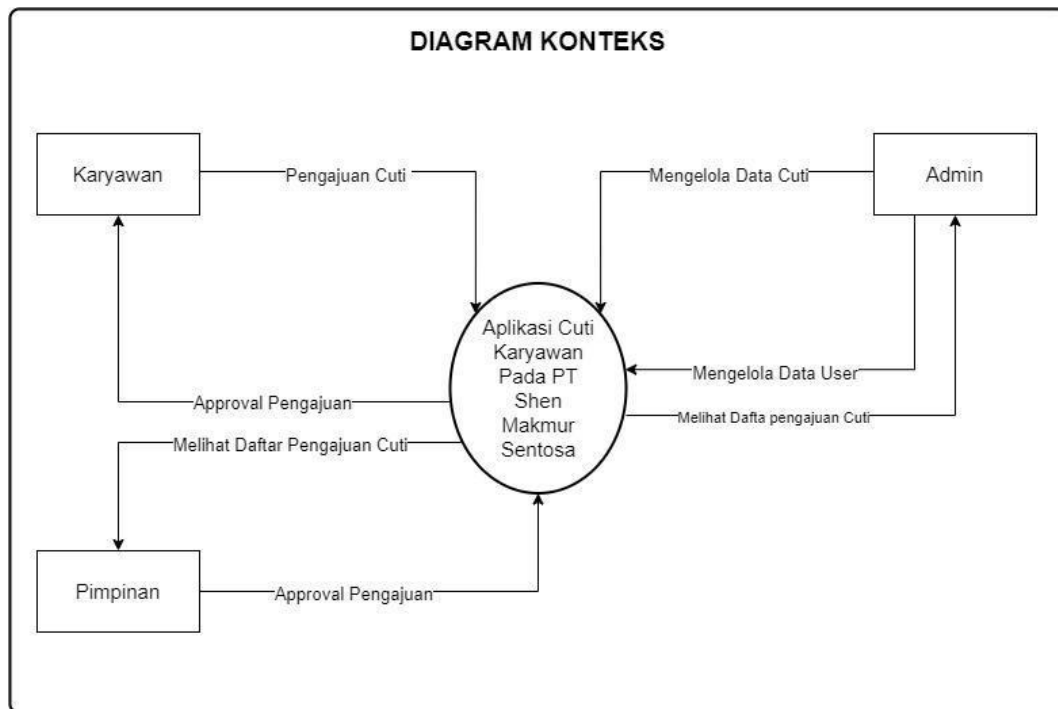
DIAGRAM KONTEKS

Karyawan

Pengajuan Cuti

Mengelola Data Cuti

Admin

Aplikasi Cuti Karyawan Pada PT Shen Makmur Sentosa

Mengelola Data User

Approval Pengajuan

Melihat Dafta pengajuan Cuti

Melihat Daftar Pengajuan Cuti

Pimpinan

Approval Pengajuan